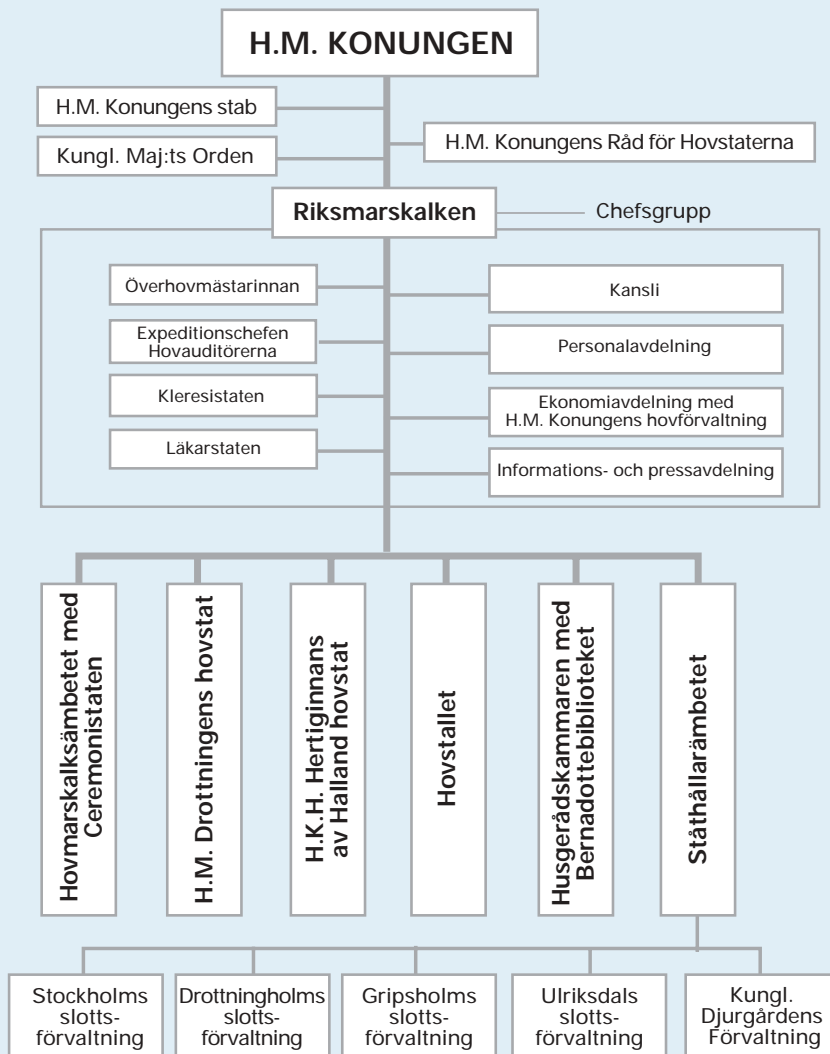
H.M. KONUNGEN

H.M. Konungens stab

Kungl. Maj:ts Orden

H.M. Konungens Råd för Hovstaterna

Riksmarskalken

Chefsgrupp

Överhovmästarinnan

Expeditionschefen
Hovauditörerna

Kleresistaten

Läkarstaten

Kansli

Personalavdelning

Ekonomiavdelning med
H.M. Konungens hovförvaltning

Informations- och pressavdelning

Hovmarskalksämbetet med Ceremonistaten

H.M. Drottningens hovstat

H.K.H. Hertiginnans av Halland hovstat

Hovstallet

Husgerådskammaren med Bernadottebiblioteket

Ståthållarämbetet

Stockholms slottsförvaltning

Drottningholms slottsförvaltning

Gripsholms slottsförvaltning

Ulriksdals slottsförvaltning

Kungl. Djurgårdens Förvaltning